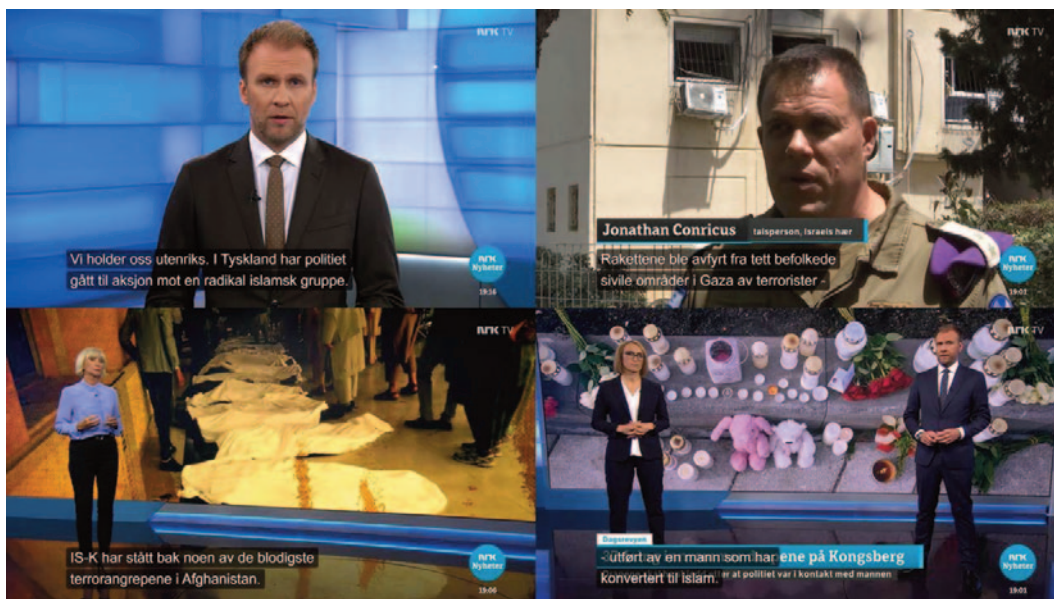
NRK TV

Vi holder oss utenriks. I Tyskland har politiet gått til aksjon mot en radikal islamsk gruppe.

NRK Nyheter

19:16

NRK TV

Jonathan Conricus talsperson, Israels hær

Rakettene ble avfyrt fra tett befolkede sivile områder i Gaza av terrorister -

NRK Nyheter

19:03

NRK TV

IS-K har stått bak noen av de blodigste terrorangrepene i Afghanistan.

NRK Nyheter

19:00

NRK TV

Dagsrevyen

-utført av en mann som har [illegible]ene på Kongsberg

konvertert til islam. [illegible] at politiet var i kontakt med mannen

NRK Nyheter

19:01